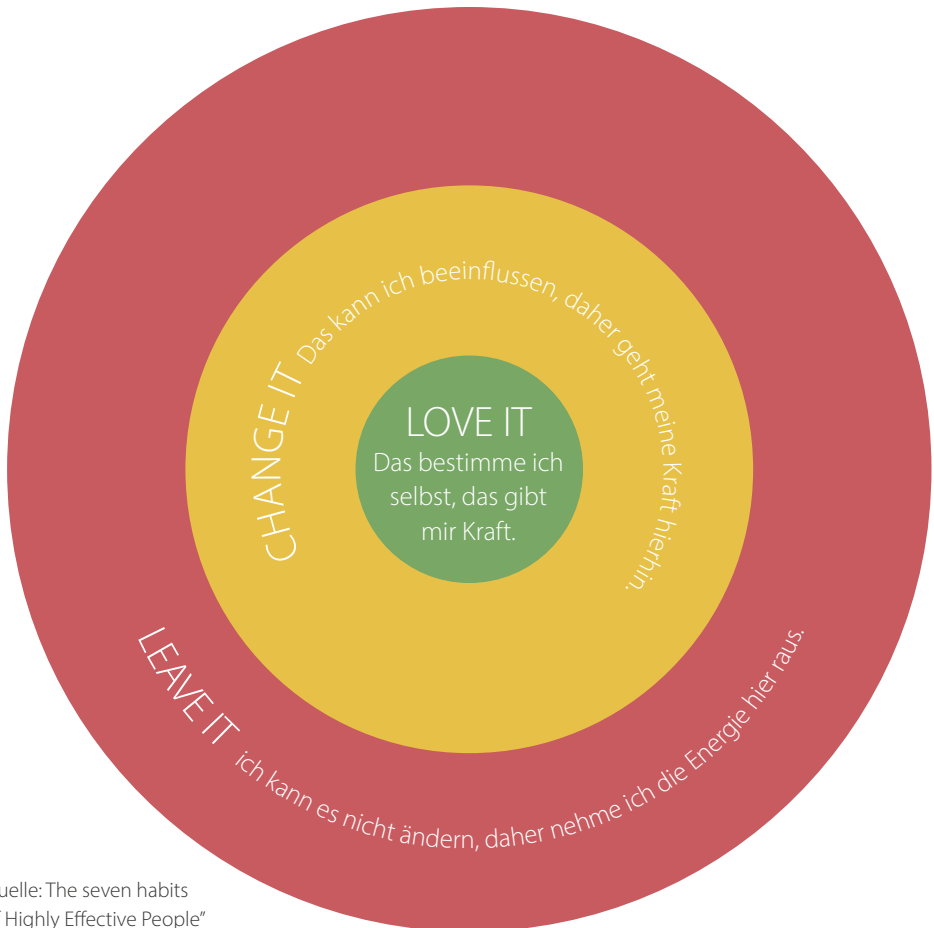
LOVE IT
Das bestimme ich selbst, das gibt mir Kraft.

CHANGE IT Das kann ich beeinflussen, daher geht meine Kraft hierhin.

LEAVE IT ich kann es nicht ändern, daher nehme ich die Energie hier raus.

uelle: The seven habits
" Highly Effective People"